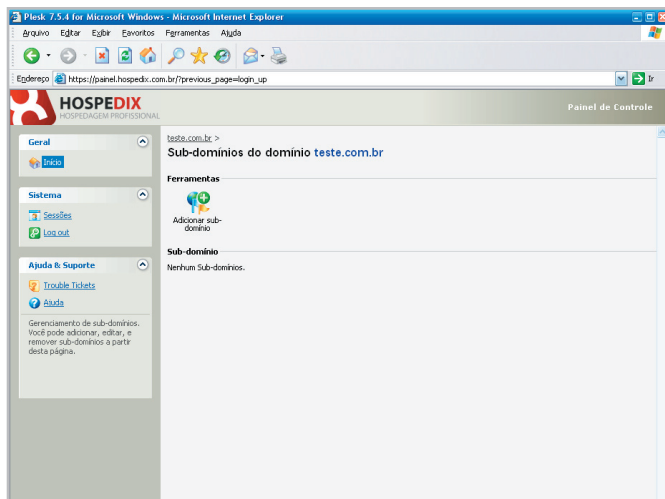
Plesk 7.5.4 for Microsoft Windows - Microsoft Internet Explorer

Arquivo Editar Exibir Favoritos Ferramentas Ajuda

Endereço https://painel.hospedix.com.br/?previous_page=login_up

Ir

HOSPEDIX
HOSPEDAGEM PROFISSIONAL

Painel de Controle

Geral

Início

Sistema

Sessões

Log out

Ajuda & Suporte

Trouble Tickets

Ajuda

Gerenciamento de sub-domínios. Você pode adicionar, editar, e remover sub-domínios a partir desta página.

teste.com.br >

Sub-domínios do domínio teste.com.br

Ferramentas

Adicionar sub-domínio

Sub-domínio

Nenhum Sub-domínios.